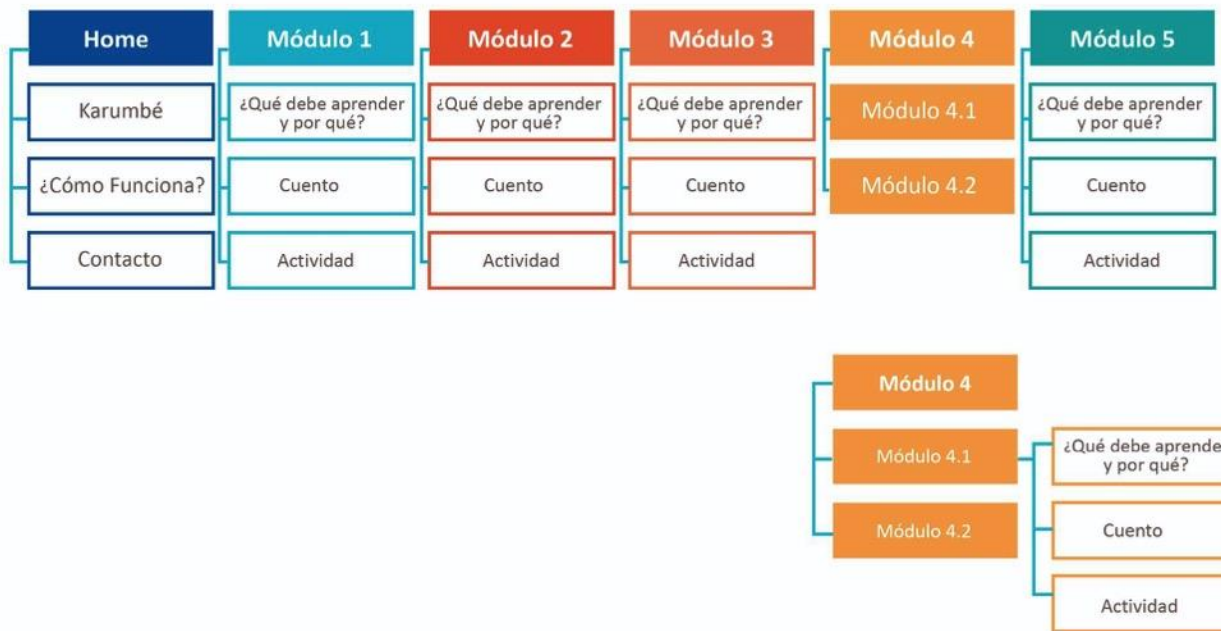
Home
Karumbé
¿Cómo Funciona?
Contacto

Módulo 1
¿Qué debe aprender y por qué?
Cuento
Actividad

Módulo 2
¿Qué debe aprender y por qué?
Cuento
Actividad

Módulo 3
¿Qué debe aprender y por qué?
Cuento
Actividad

Módulo 4
Módulo 4.1
Módulo 4.2

Módulo 5
¿Qué debe aprender y por qué?
Cuento
Actividad

Módulo 4
Módulo 4.1
Módulo 4.2
¿Qué debe aprende y por qué?
Cuento
Actividad